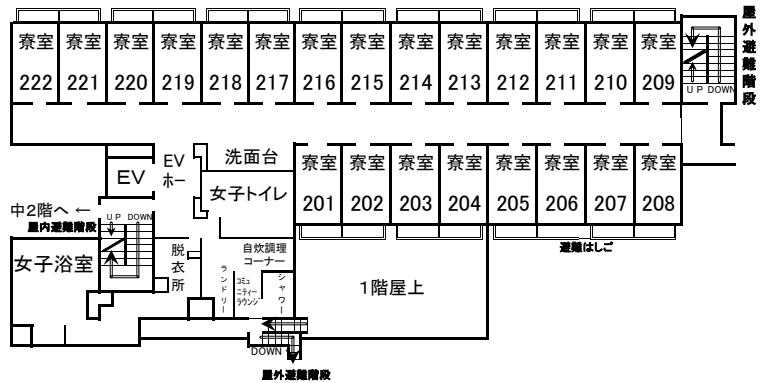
寮室 222
寮室 221
寮室 220
寮室 219
寮室 218
寮室 217
寮室 216
寮室 215
寮室 214
寮室 213
寮室 212
寮室 211
寮室 210
寮室 209

UP DOWN
屋外避難階段

EV
EVホール
洗面台
女子トイレ

寮室 201
寮室 202
寮室 203
寮室 204
寮室 205
寮室 206
寮室 207
寮室 208

避難はしご

中2階へ ←
UP DOWN
屋内避難階段

女子浴室
脱衣所
ランドリー
コミュニティーラウンジ
シャワー
自炊調理コーナー

1階屋上

DOWN
屋外避難階段